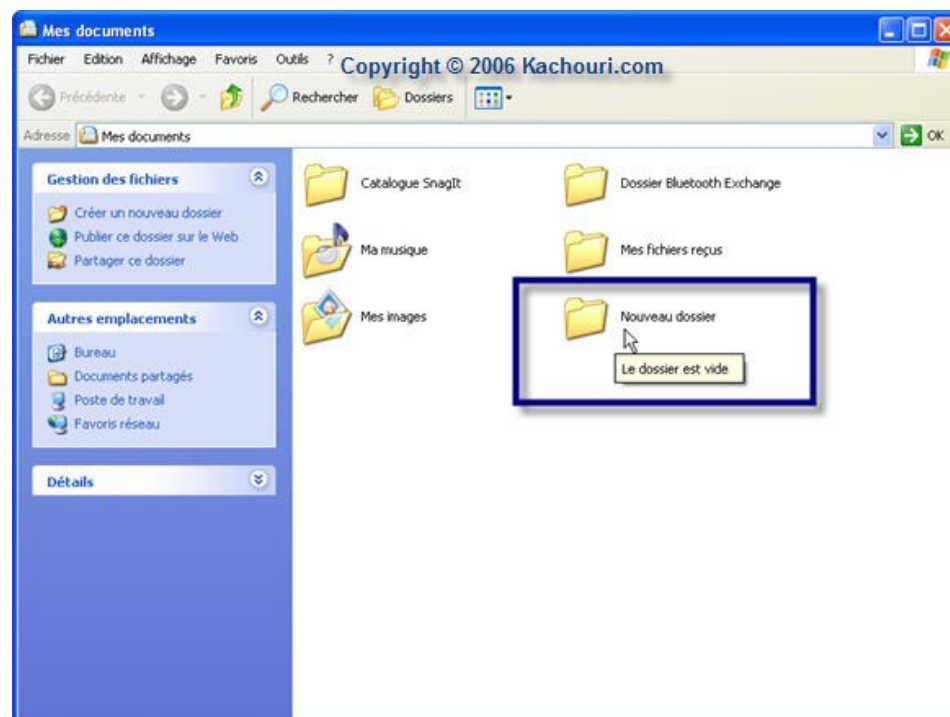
Mes documents

Fichier Edition Affichage Favoris Outils ? Copyright © 2006 Kachouri.com

Précédente Rechercher Dossiers

Adresse Mes documents OK

Gestion des fichiers

Créer un nouveau dossier
Publier ce dossier sur le Web
Partager ce dossier

Autres emplacements

Bureau
Documents partagés
Poste de travail
Favoris réseau

Détails

Catalogue SnagIt

Dossier Bluetooth Exchange

Ma musique

Mes fichiers reçus

Mes images

Nouveau dossier

Le dossier est vide